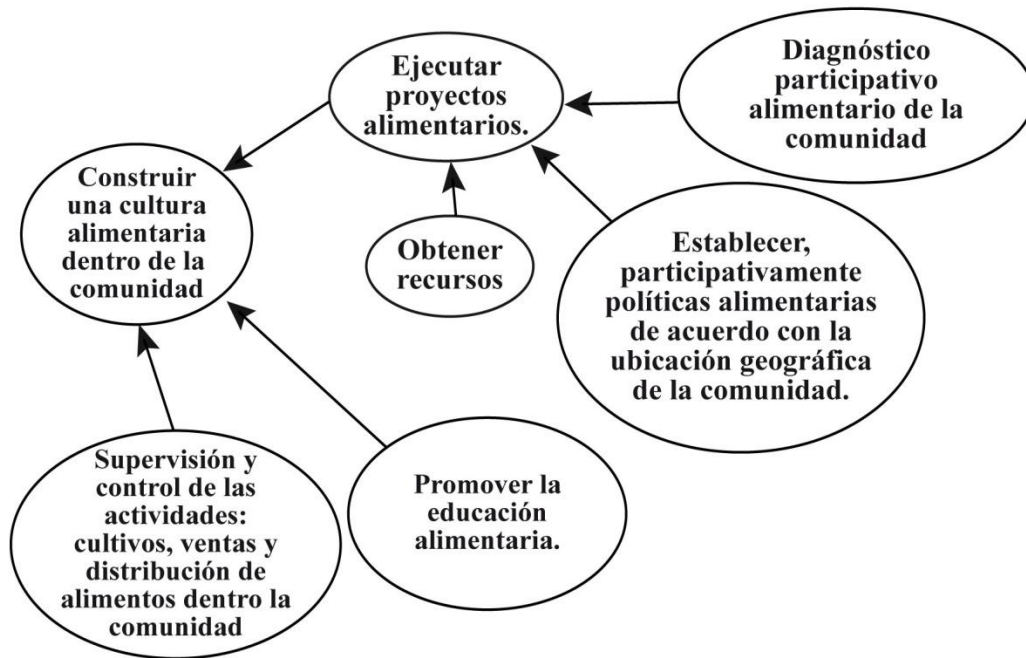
Ejecutar proyectos alimentarios.

Diagnóstico participativo alimentario de la comunidad

Construir una cultura alimentaria dentro de la comunidad

Obtener recursos

Establecer, participativamente políticas alimentarias de acuerdo con la ubicación geográfica de la comunidad.

Supervisión y control de las actividades: cultivos, ventas y distribución de alimentos dentro la comunidad

Promover la educación alimentaria.